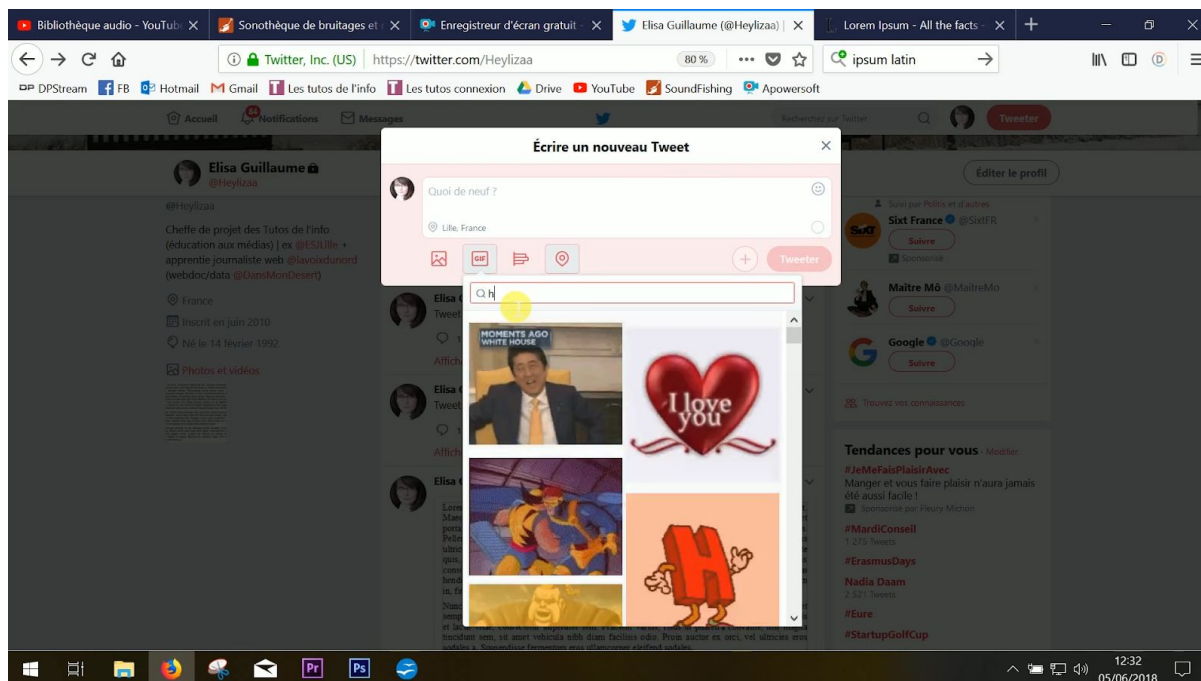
Bibliothèque audio - YouTub ×
Sonothèque de bruitages et ×
Enregistreur d'écran gratuit ×
Elisa Guillaume (@Heylizaa) | ×
Lorem Ipsum - All the facts - ×

Twitter, Inc. (US) | https://twitter.com/Heylizaa 80 % ipsum latin

DPStream FB Hotmail Gmail Les tutos de l'info Les tutos connexion Drive YouTube SoundFishing Apowersoft

Accueil Notifications Messages Rechercher sur Twitter Tweeter

Elisa Guillaume
@Heylizaa

@Heylizaa

Cheffe de projet des Tutos de l'info (éducation aux médias) | ex @ESJLille • apprentie journaliste web @lavoixdunord (webdoc/data @DansMonDesert)

France
Inscrit en juin 2010
Né le 14 février 1992

Photos et vidéos

Éditer le profil

Écrire un nouveau Tweet

Quoi de neuf ?

Lille, France

GIF

Tweeter

h

MOMENTS AGO WHITE HOUSE

I love you

Sixt France @SixtFR
Suivre
Sponsorisé

Maitre Mô @MaitreMo
Suivre

Google @Google
Suivre

Trouvez vos connaissances

Tendances pour vous · Modifier
#JeMeFaisPlaisirAvec
Manger et vous faire plaisir n'aura jamais été aussi facile !
Sponsorisé par Fleury Michon
#MardiConseil
1 275 Tweets
#ErasmusDays
Nadia Daam
2 521 Tweets
#Eure
#StartupGolfCup

12:32
05/06/2018